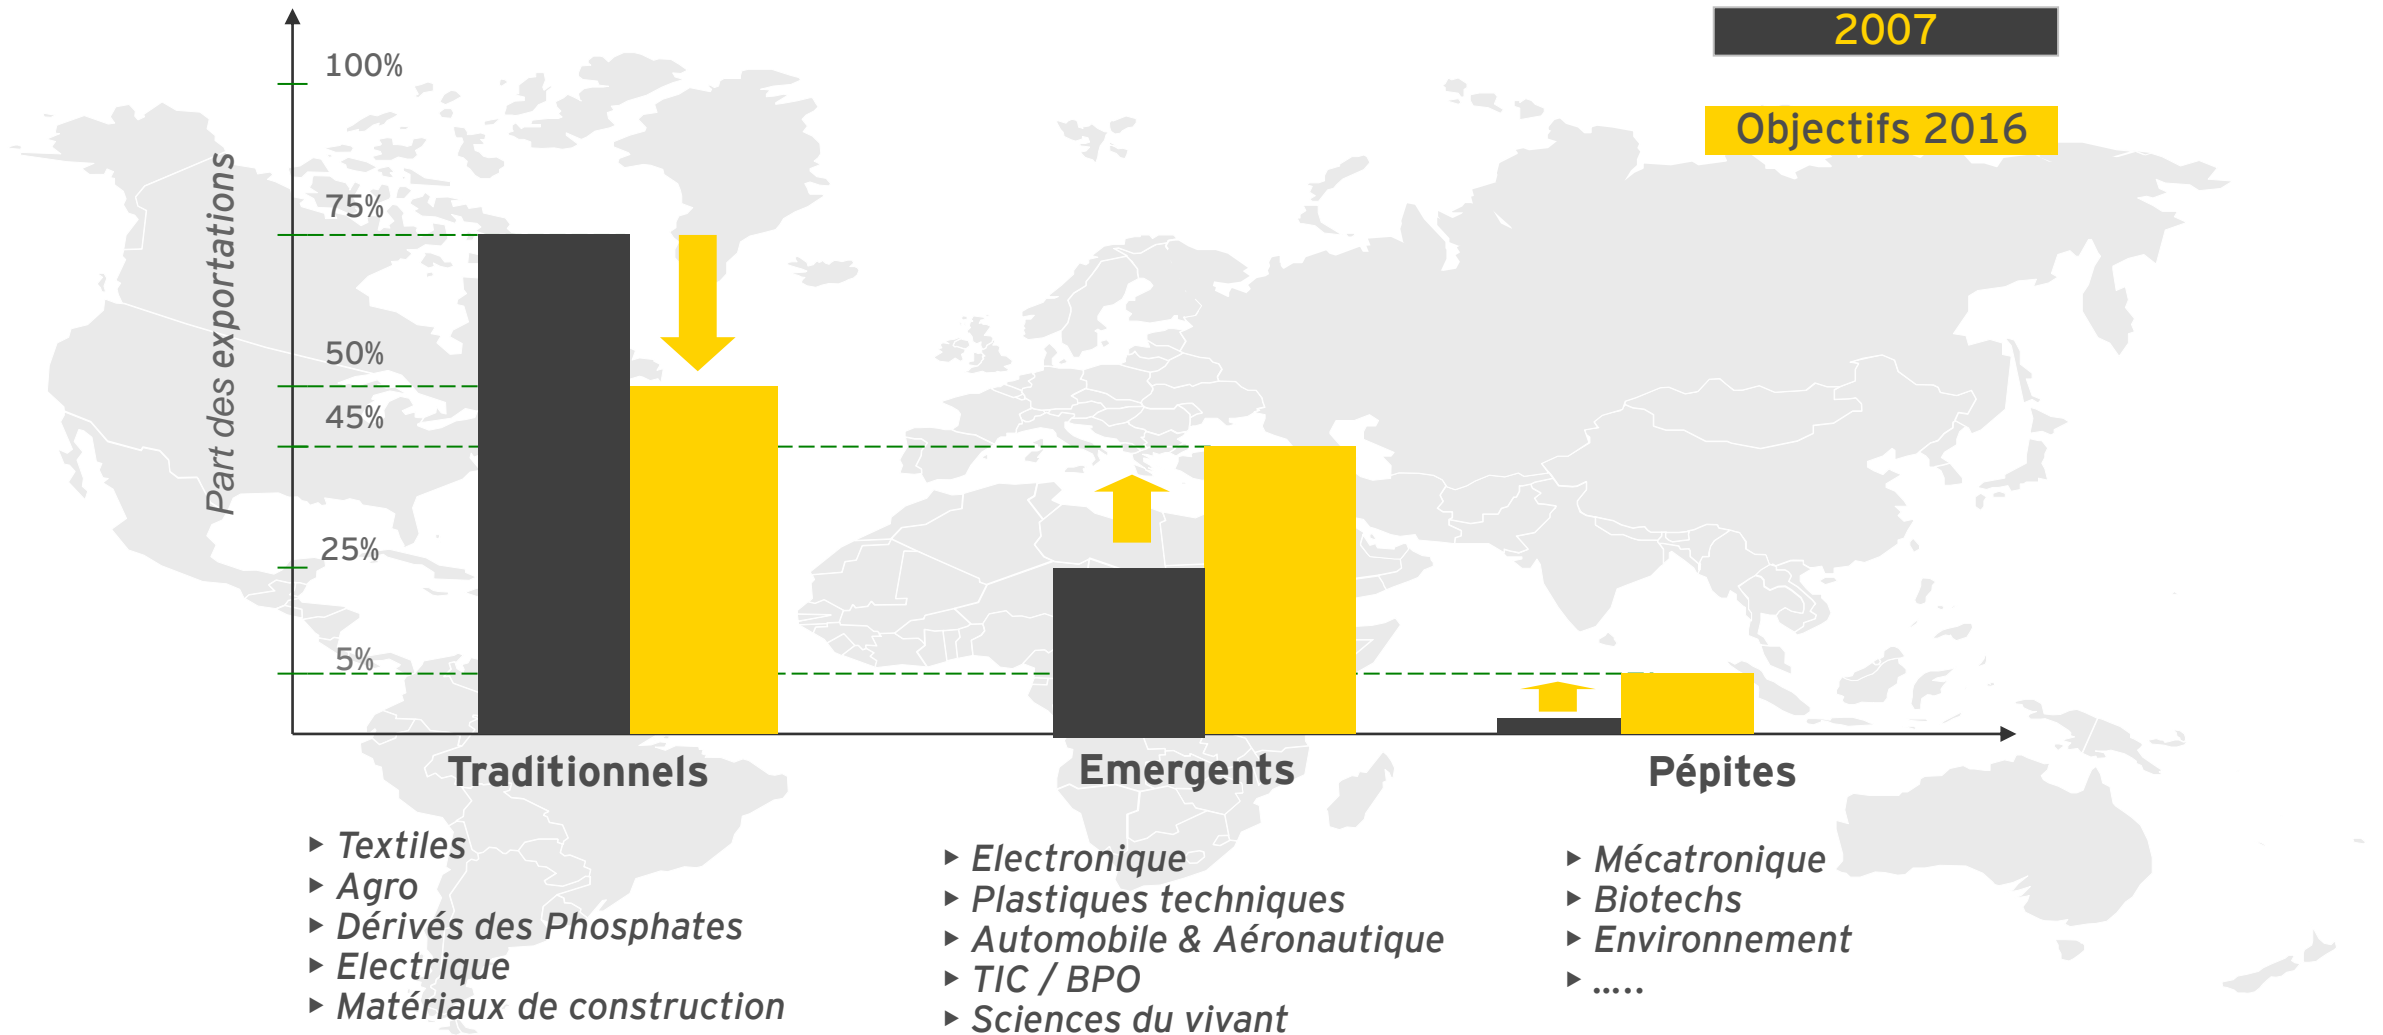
2007

Objectifs 2016

Part des exportations

100%
75%
50%
45%
25%
5%

Traditionnels
Emergents
Pépites

- Textiles
- Agro
- Dérivés des Phosphates
- Electrique
- Matériaux de construction

- Electronique
- Plastiques techniques
- Automobile & Aéronautique
- TIC / BPO
- Sciences du vivant

- Mécatronique
- Biotechs
- Environnement
- .....